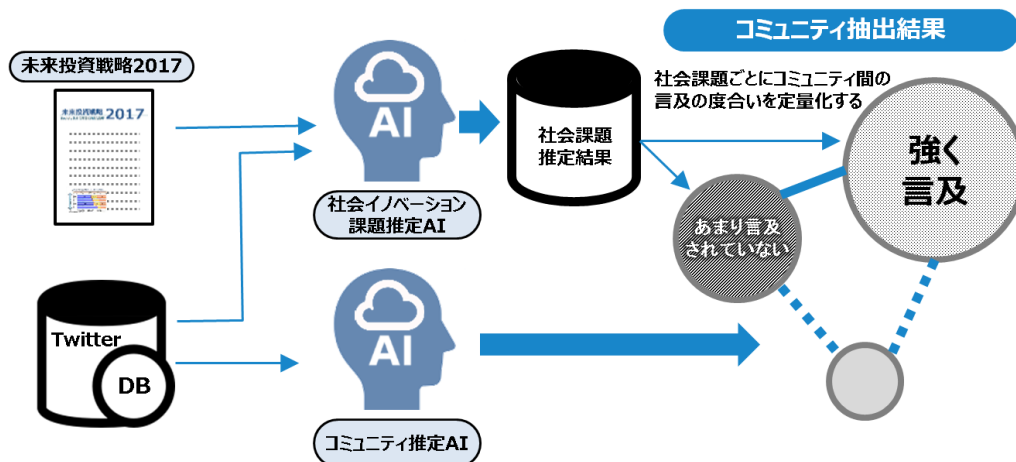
コミュニティ抽出結果

未来投資戦略2017

未来投資戦略 2017

AI

社会イノベーション
課題推定AI

社会課題
推定結果

社会課題ごとにコミュニティ間の
言及の度合いを定量化する

強く
言及

あまり言及
されていない

Twitter

DB

AI

コミュニティ推定AI